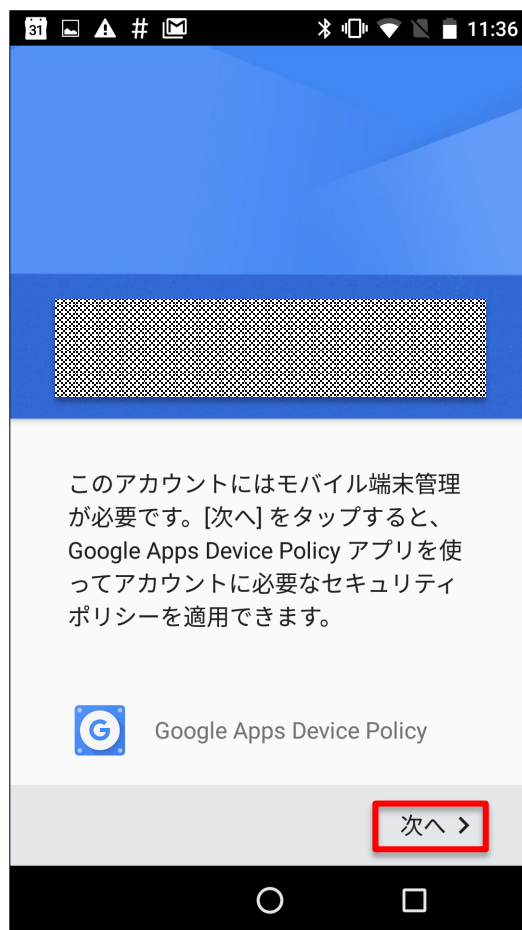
31 # 11:36

このアカウントにはモバイル端末管理が必要です。[次へ] をタップすると、Google Apps Device Policy アプリを使ってアカウントに必要なセキュリティポリシーを適用できます。

G

Google Apps Device Policy

次へ >